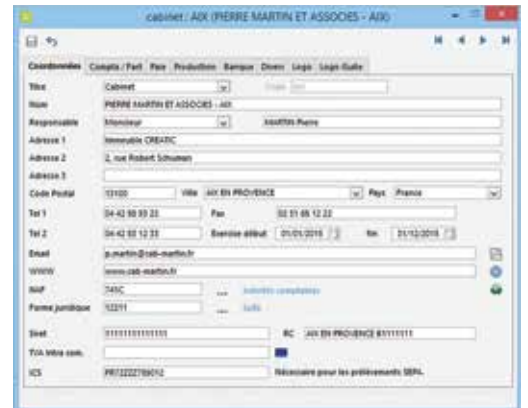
cabinet : AIX (PIERRE MARTIN ET ASSOCIES - AIX)

Coordonnées | Compta / Paril | Paie | Production | Banque | Divers | Logo | Logo Gudie

Titre | Cabinet | Etat | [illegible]
Nom | PIERRE MARTIN ET ASSOCIES - AIX
Responsable | Monsieur | MARTIN Pierre
Adresse 1 | Immeuble CREATIC
Adresse 2 | 2, rue Robert Schuman
Adresse 3 |
Code Postal | 13100 | Ville | AIX EN PROVENCE | Pays | France
Tel 1 | 04 42 90 55 22 | Fax | 02 51 65 12 22
Tel 2 | 04 42 92 12 33 | Exercice début | 01/01/2016 | fin | 31/12/2016
Email | p.martin@cab-martin.fr
WWW | www.cab-martin.fr
NAF | 741C | ... | Activités comptables
Forme juridique | 5221 | ... | SaS
Siret | 11111111111111 | RC | AIX EN PROVENCE B11111111
TVA intra com. |
ICS | FR72ZZZ789012 | Nécessaire pour les prélèvements SEPA.